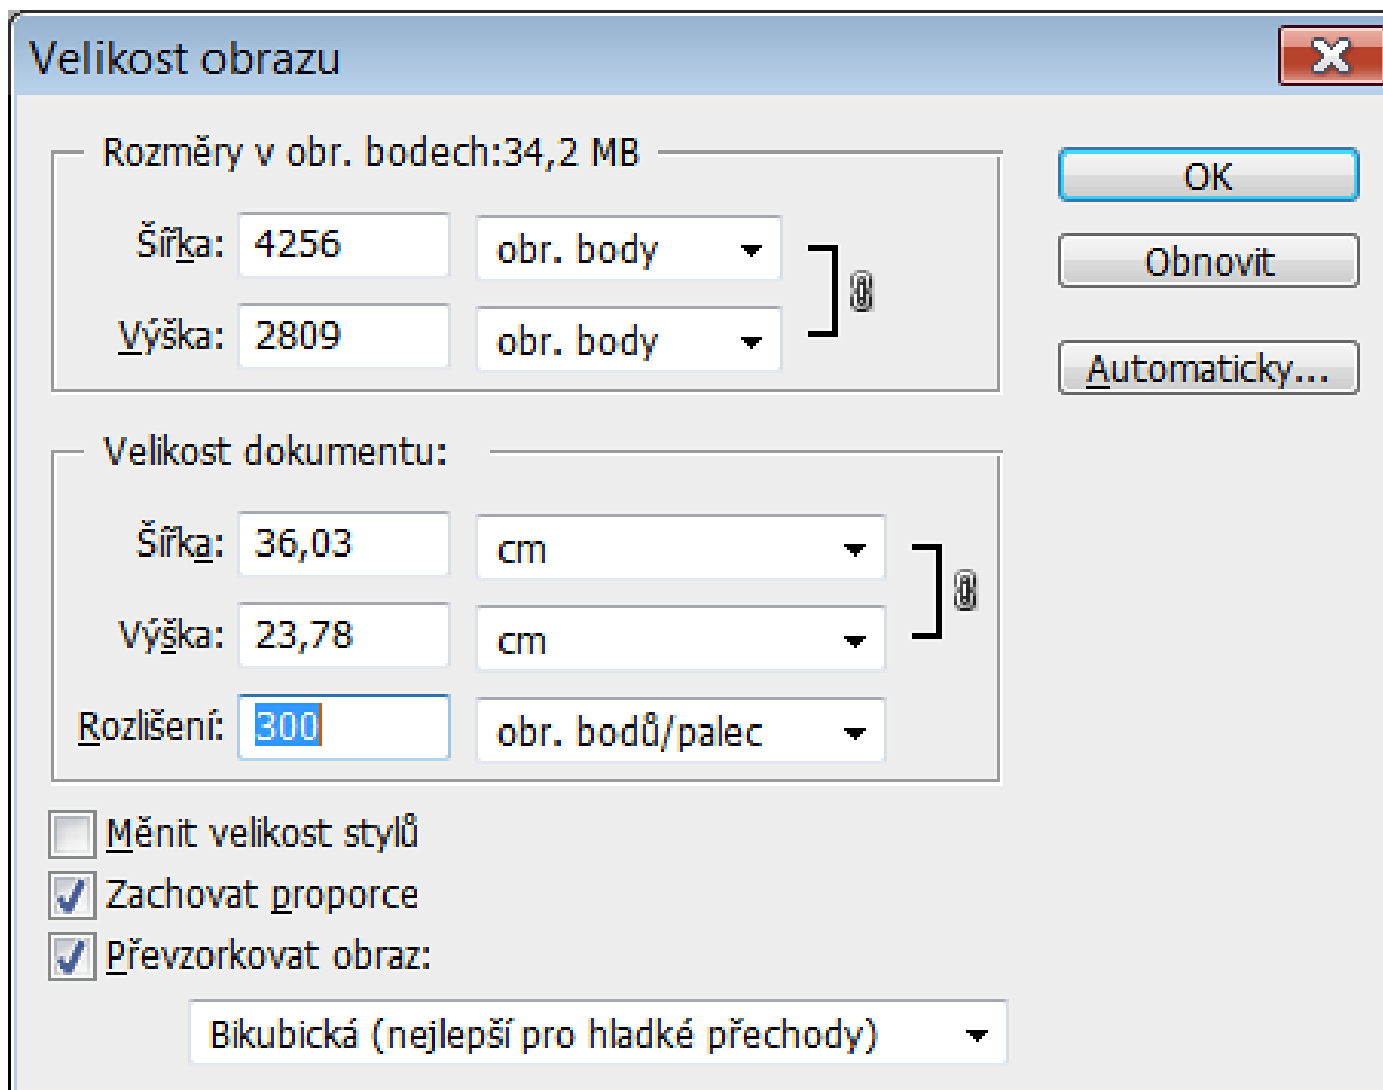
Velikost obrazu

Rozměry v obr. bodech:34,2 MB

Šířka: 4256 obr. body

Výška: 2809 obr. body

OK

Obnovit

Automaticky...

Velikost dokumentu:

Šířka: 36,03 cm

Výška: 23,78 cm

Rozlišení: 300 obr. bodů/palec

Měnit velikost stylů

Zachovat proporce

Převzorkovat obraz:

Bikubická (nejlepší pro hladké přechody)